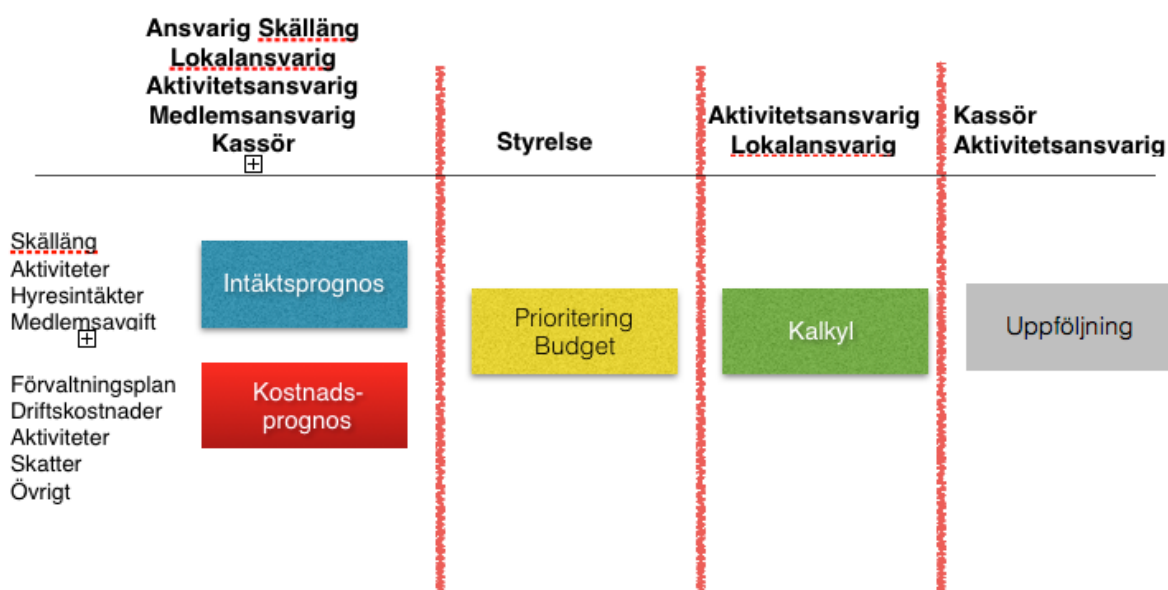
Ansvarig Skälläng
Lokalansvarig
Aktivitetsansvarig
Medlemsansvarig
Kassör

Styrelse

Aktivitetsansvarig
Lokalansvarig

Kassör
Aktivitetsansvarig

Skälläng
Aktiviteter
Hyresintäkter
Medlemsavgift

Intäktsprognos

Förvaltningsplan
Driftskostnader
Aktiviteter
Skatter
Övrigt

Kostnads-prognos

Prioritering
Budget

Kalkyl

Uppföljning